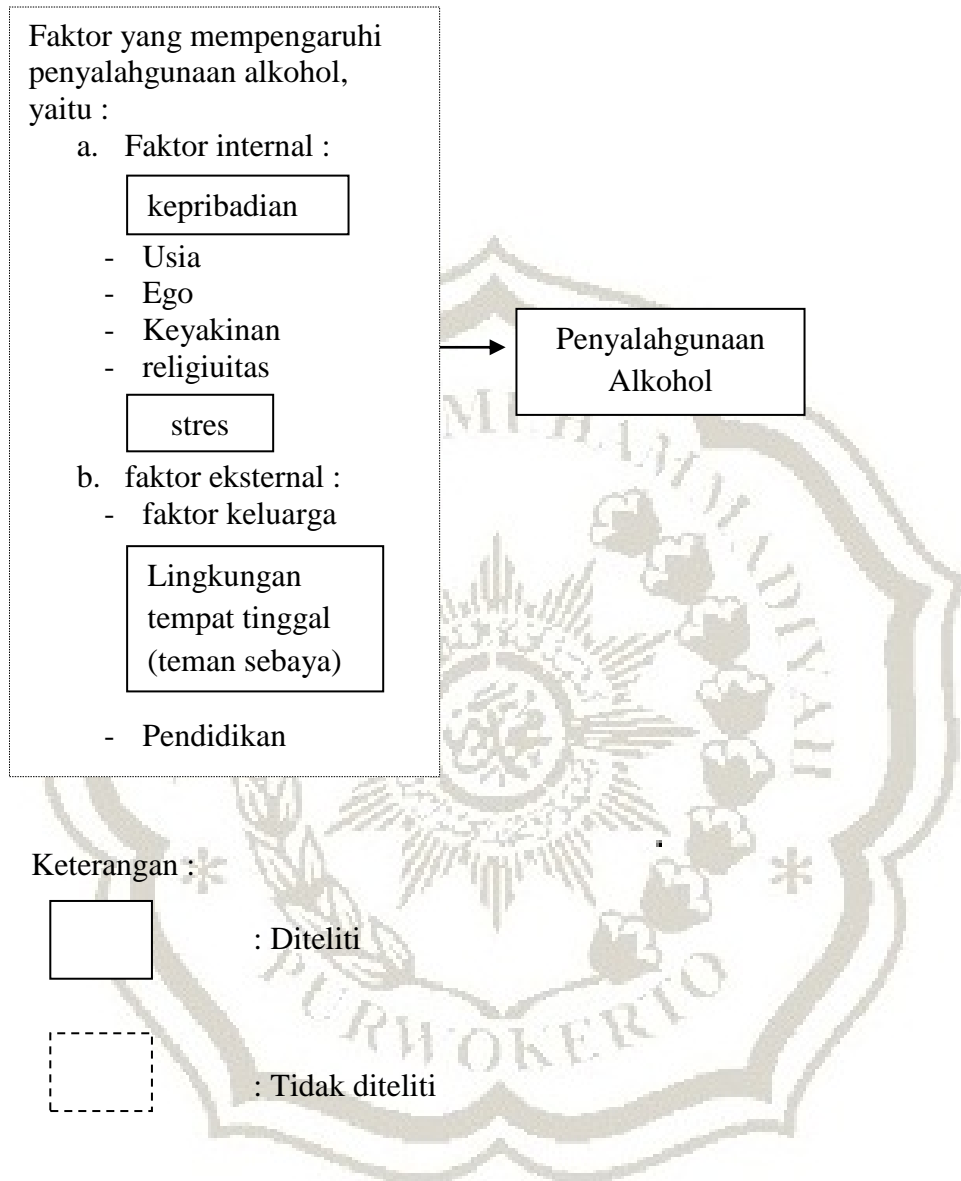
Faktor yang mempengaruhi penyalahgunaan alkohol, yaitu :

a. Faktor internal :

kepribadian

- Usia
- Ego
- Keyakinan
- religiuitas

stres

b. faktor eksternal :

- faktor keluarga

Lingkungan tempat tinggal (teman sebaya)

- Pendidikan

Penyalahgunaan Alkohol

MUHAMMADIYAH PURWOKERTO

Keterangan :

: Diteliti

: Tidak diteliti